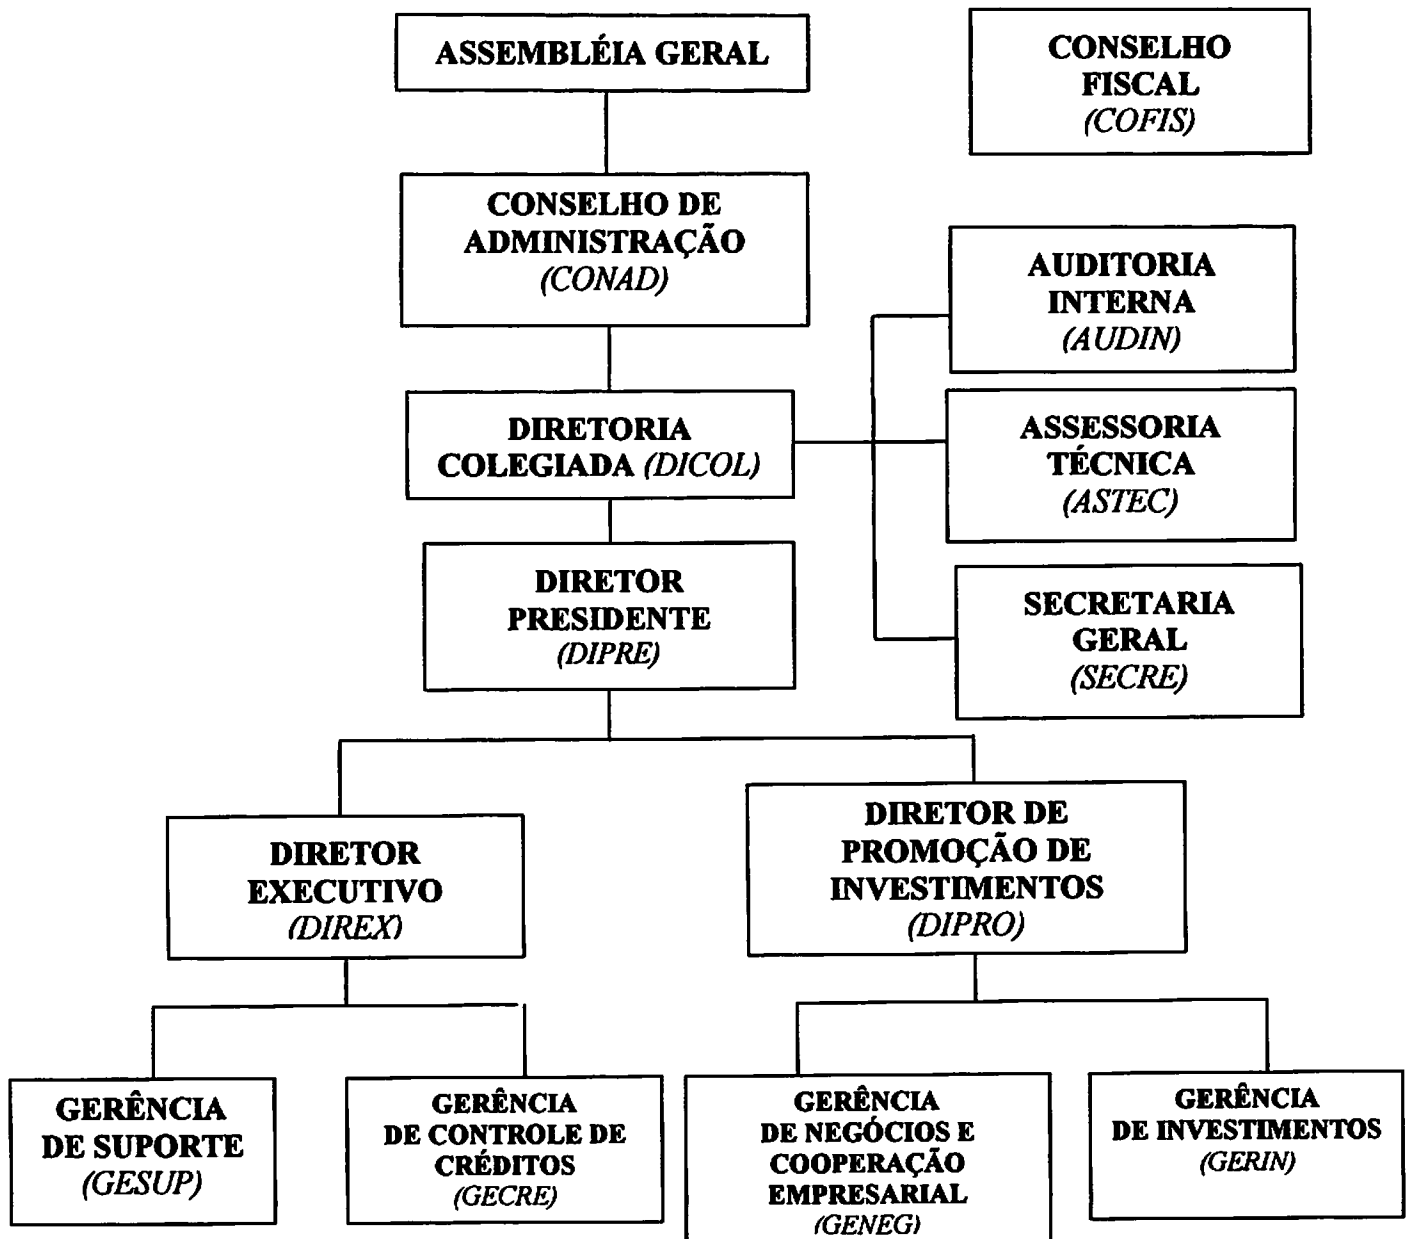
ASSEMBLÉIA GERAL

CONSELHO FISCAL (COFIS)

CONSELHO DE ADMINISTRAÇÃO (CONAD)

AUDITORIA INTERNA (AUDIN)

DIRETORIA COLEGIADA (DICOL)

ASSESSORIA TÉCNICA (ASTEC)

DIRETOR PRESIDENTE (DIPRE)

SECRETARIA GERAL (SECRE)

DIRETOR EXECUTIVO (DIREX)

DIRETOR DE PROMOÇÃO DE INVESTIMENTOS (DIPRO)

GERÊNCIA DE SUPORTE (GESUP)

GERÊNCIA DE CONTROLE DE CRÉDITOS (GECRE)

GERÊNCIA DE NEGÓCIOS E COOPERAÇÃO EMPRESARIAL (GENEG)

GERÊNCIA DE INVESTIMENTOS (GERIN)